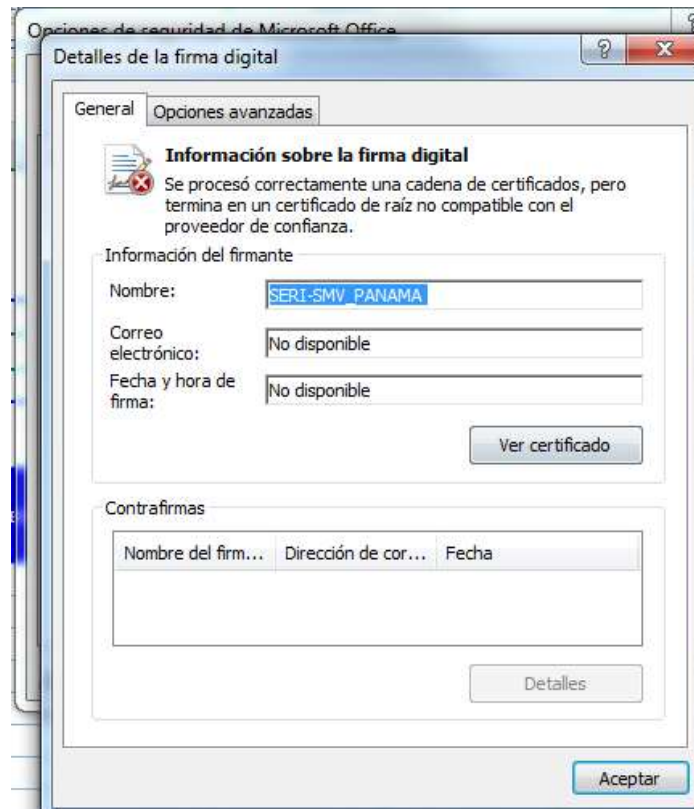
Opciones de seguridad de Microsoft Office

Detalles de la firma digital

?

General | Opciones avanzadas

Información sobre la firma digital

Se procesó correctamente una cadena de certificados, pero termina en un certificado de raíz no compatible con el proveedor de confianza.

Información del firmante

Nombre: SERI-SMV_PANAMA

Correo electrónico: No disponible

Fecha y hora de firma: No disponible

Ver certificado

Contrafirmas

| Nombre del firm... | Dirección de cor... | Fecha |
|---|---|---|

Detalles

Aceptar